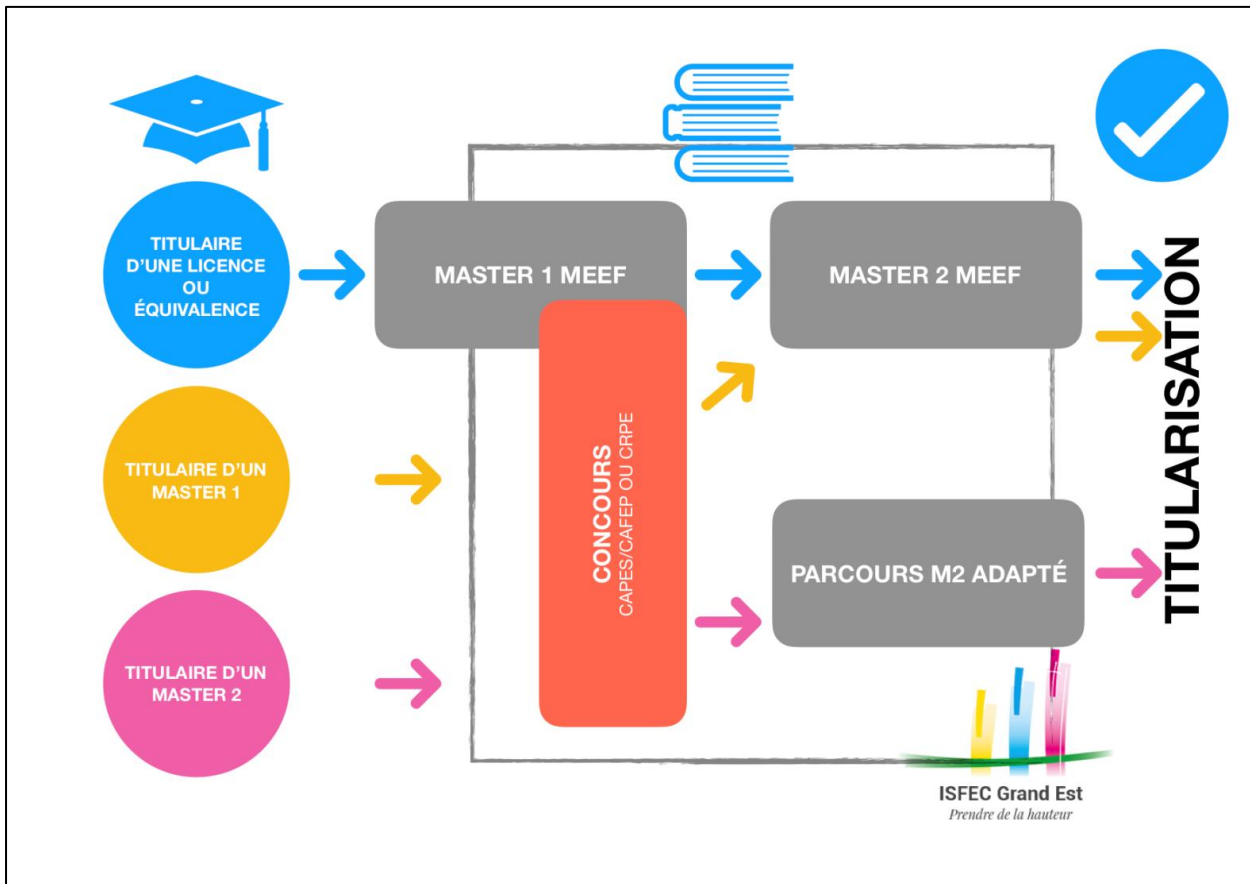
TITULAIRE D'UNE LICENCE OU ÉQUIVALENCE

MASTER 1 MEEF

MASTER 2 MEEF

TITULARISATION

TITULAIRE D'UN MASTER 1

CONCOURS
CAPES/CAFEP OU CRPE

PARCOURS M2 ADAPTÉ

TITULAIRE D'UN MASTER 2

ISFEC Grand Est
Prendre de la hauteur